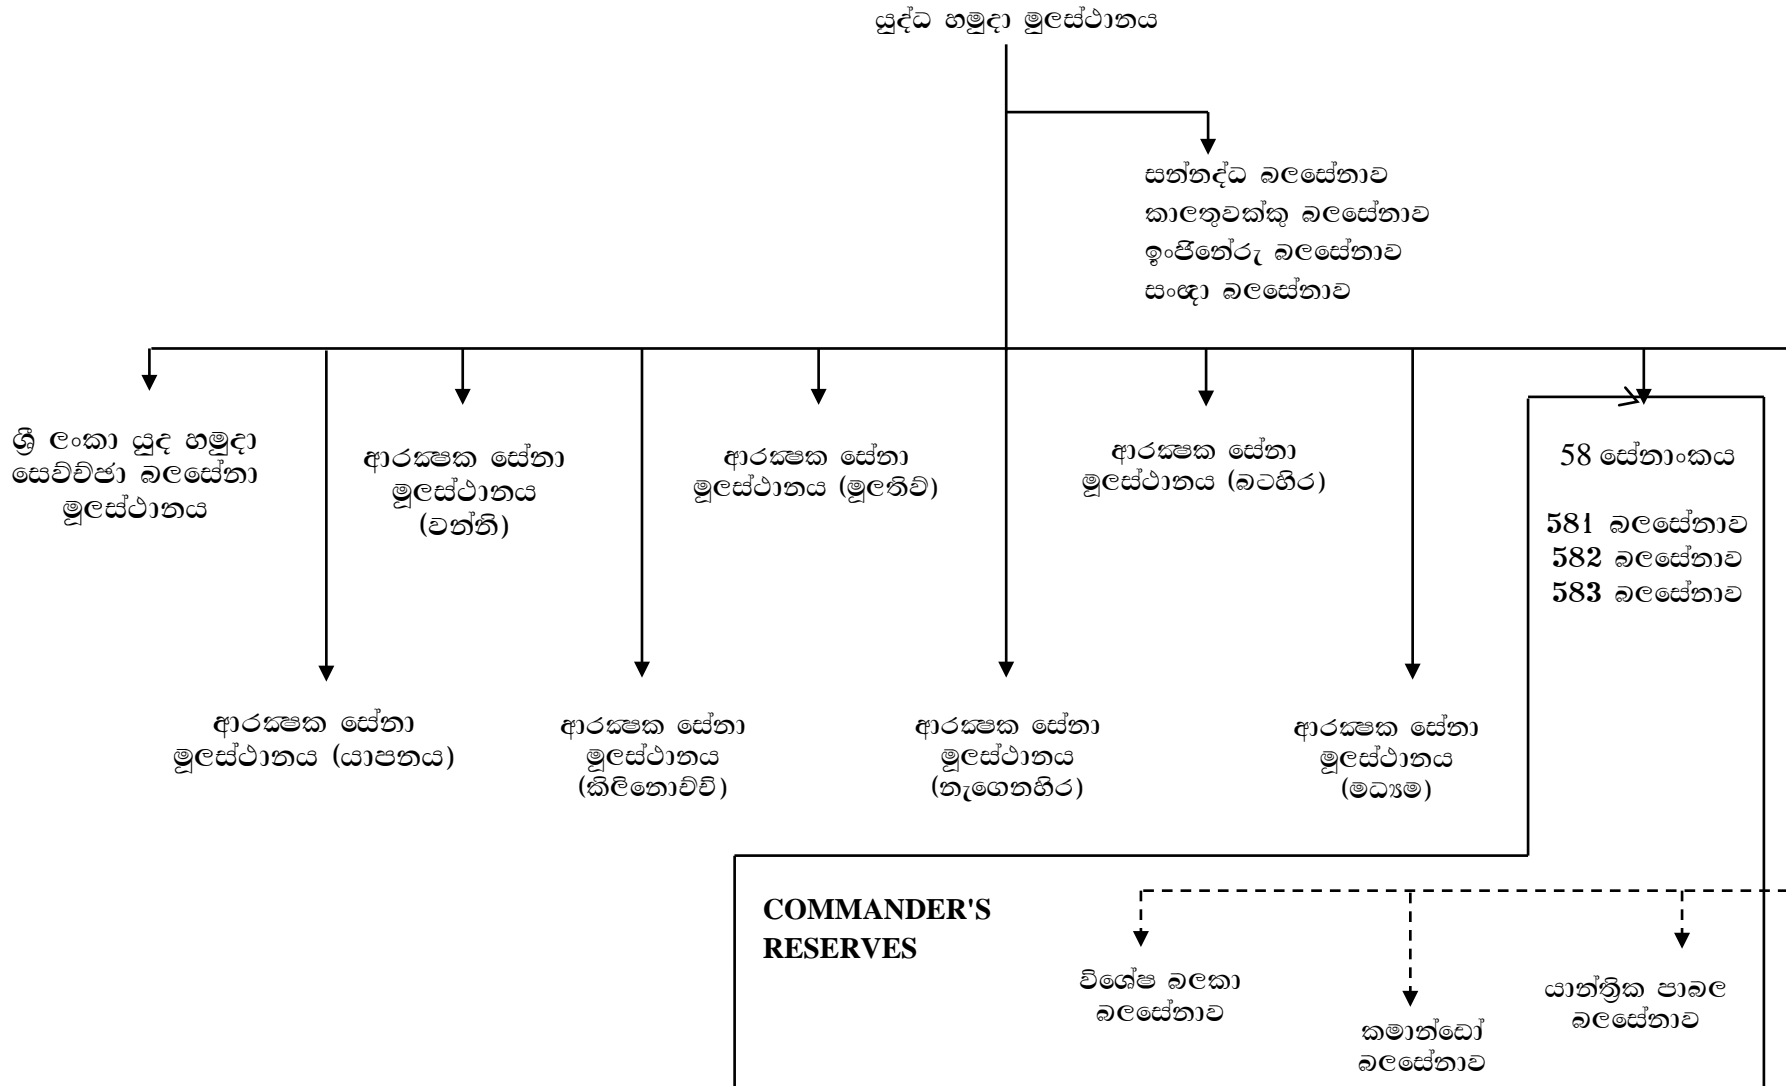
යුද්ධ හමුදා මූලස්ථානය

සන්නද්ධ බලසේනාව
කාලතුවක්කු බලසේනාව
ඉංජිනේරු බලසේනාව
සංඥා බලසේනාව

ශ්‍රී ලංකා යුද හමුදා සෙව්විජා බලසේනා මූලස්ථානය

ආරක්ෂක සේනා මූලස්ථානය (වන්නි)

ආරක්ෂක සේනා මූලස්ථානය (මූලතිව්)

ආරක්ෂක සේනා මූලස්ථානය (බටහිර)

58 සේනාංකය

581 බලසේනාව
582 බලසේනාව
583 බලසේනාව

ආරක්ෂක සේනා මූලස්ථානය (යාපනය)

ආරක්ෂක සේනා මූලස්ථානය (කිලිනොච්චි)

ආරක්ෂක සේනා මූලස්ථානය (නැගෙනහිර)

ආරක්ෂක සේනා මූලස්ථානය (මධ්‍යම)

COMMANDER'S RESERVES

විශේෂ බලකා බලසේනාව

කමාන්ඩෝ බලසේනාව

යාන්ත්‍රික පාබල බලසේනාව